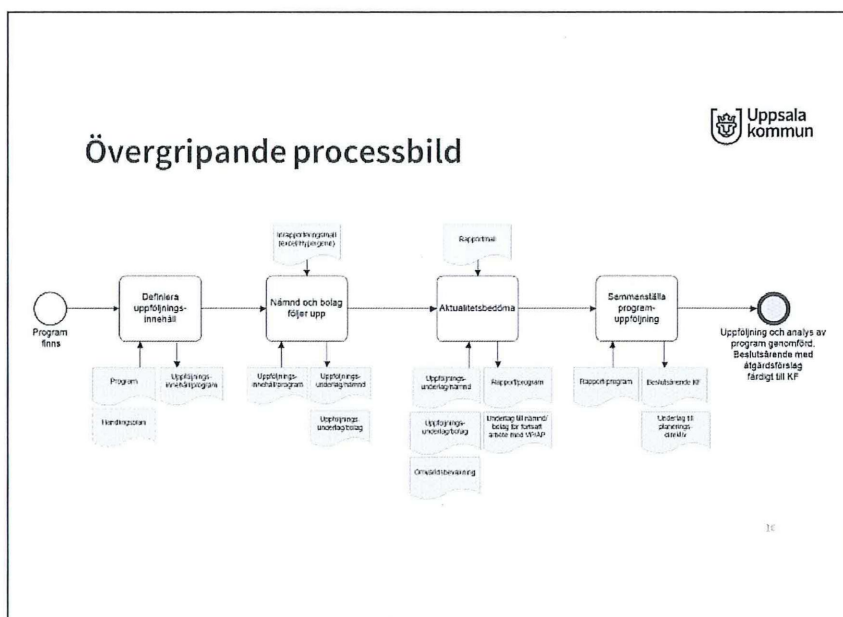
Uppsala kommun

Övergripande processbild

Program finns

Definiera uppföljnings-innehåll

Program

Uppföljnings-innehåll program

Handlingsplan

Inrapporteringsmall (excel/Hypergene)

Nämnd och bolag följer upp

Uppföljnings-innehåll program

Uppföljnings-underlag nämnd

Uppföljnings-underlag bolag

Rapportmall

Aktualitetsbedöma

Uppföljnings-underlag nämnd

Rapport program

Uppföljnings-underlag bolag

Underlag till nämnd/bolag för fortsatt arbete med VP/AP

Omvärldsbevakning

Sammanställa program-uppföljning

Rapport program

Beslutsärende KF

Underlag till planerings-direktiv

Uppföljning och analys av program genomförd. Beslutsärende med åtgärdsförslag färdigt till KF

10